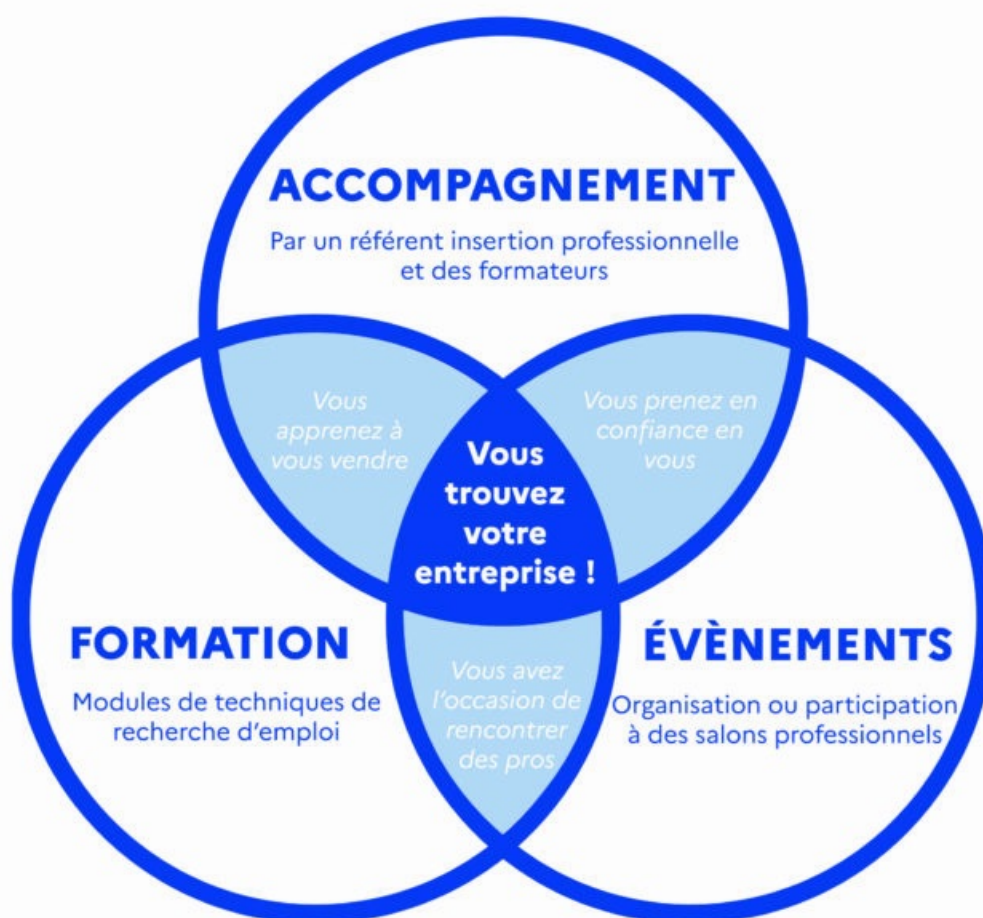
ACCOMPAGNEMENT

Par un référent insertion professionnelle et des formateurs

Vous apprenez à vous vendre

Vous prenez en confiance en vous

Vous trouvez votre entreprise !

FORMATION

Modules de techniques de recherche d'emploi

Vous avez l'occasion de rencontrer des pros

ÉVÈNEMENTS

Organisation ou participation à des salons professionnels